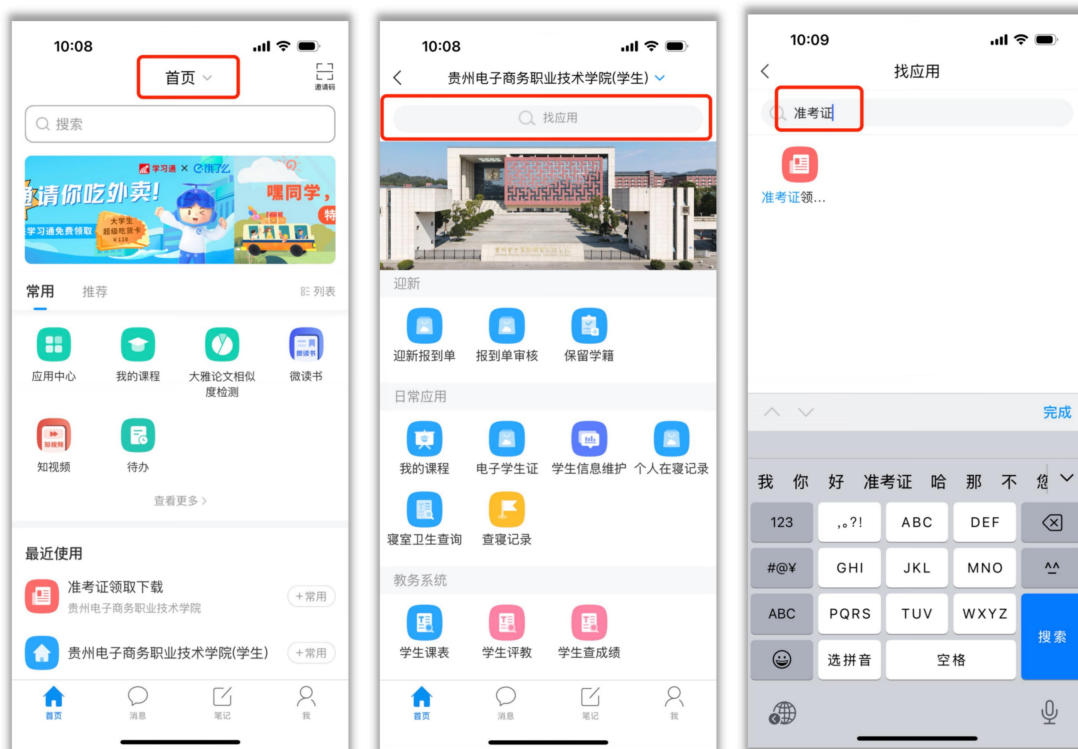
10:08

首页

邀请码

搜索

学习通 × 饿了么

邀请你吃外卖!

嘿同学,

学习通免费领取

大学生超级吃货卡

特

常用 推荐

列表

应用中心

我的课程

大雅论文相似度检测

微读书

知视频

待办

查看更多 >

最近使用

准考证领取下载

贵州电子商务职业技术学院

+常用

贵州电子商务职业技术学院(学生)

+常用

首页 消息 笔记 我

10:08

贵州电子商务职业技术学院(学生)

找应用

迎新

迎新报到单

报到单审核

保留学籍

日常应用

我的课程

电子学生证

学生信息维护

个人在寝记录

寝室卫生查询

查寝记录

教务系统

学生课表

学生评教

学生查成绩

首页 消息 笔记 我

10:09

找应用

准考证

准考证领...

完成

我 你 好 准考证 哈 那 不 您

123 ,。?! ABC DEF

#@¥ GHI JKL MNO ^^

ABC PQRS TUV WXYZ 搜索

选拼音 空格